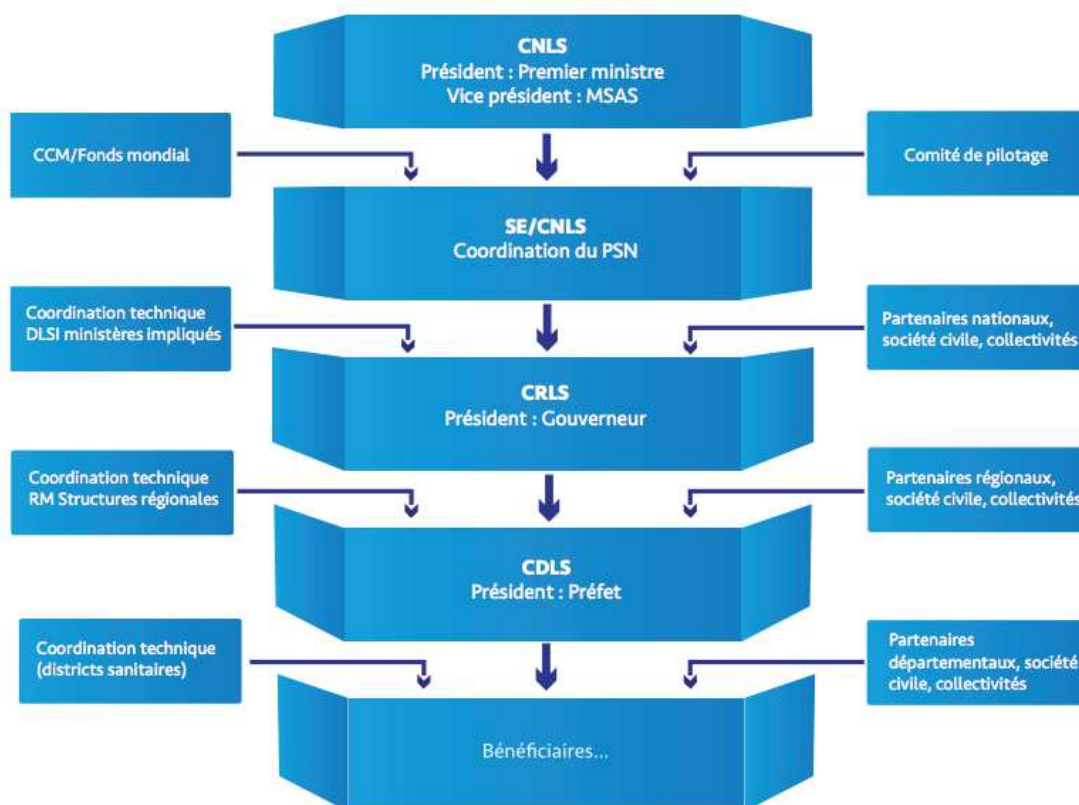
CNLS
Président : Premier ministre
Vice président : MSAS

CCM/Fonds mondial

Comité de pilotage

SE/CNLS
Coordination du PSN

Coordination technique DLSI ministères impliqués

Partenaires nationaux, société civile, collectivités

CRLS
Président : Gouverneur

Coordination technique RM Structures régionales

Partenaires régionaux, société civile, collectivités

CDLS
Président : Préfet

Coordination technique (districts sanitaires)

Partenaires départementaux, société civile, collectivités

Bénéficiaires...